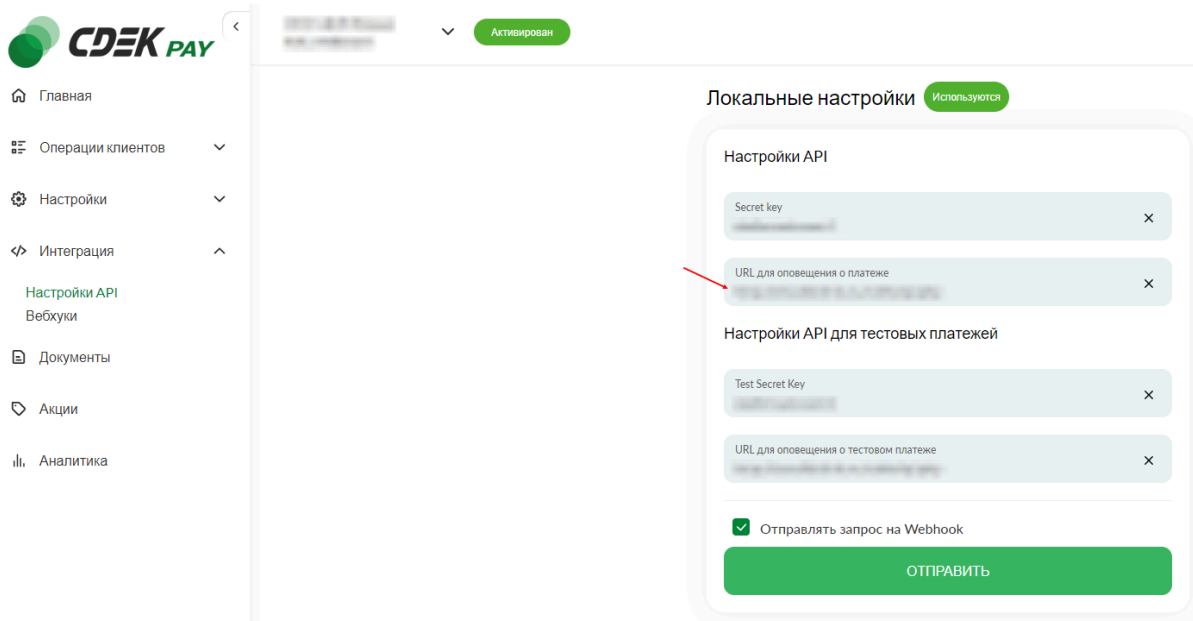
CDEK PAY

Главная
Операции клиентов
Настройки
Интеграция
Настройки API
Вебхуки
Документы
Акции
Аналитика

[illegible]
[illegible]
Активирован

Локальные настройки Используются

Настройки API

Secret key
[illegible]

URL для оповещения о платеже
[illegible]

Настройки API для тестовых платежей

Test Secret Key
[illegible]

URL для оповещения о тестовом платеже
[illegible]

Отправлять запрос на Webhook

ОТПРАВИТЬ